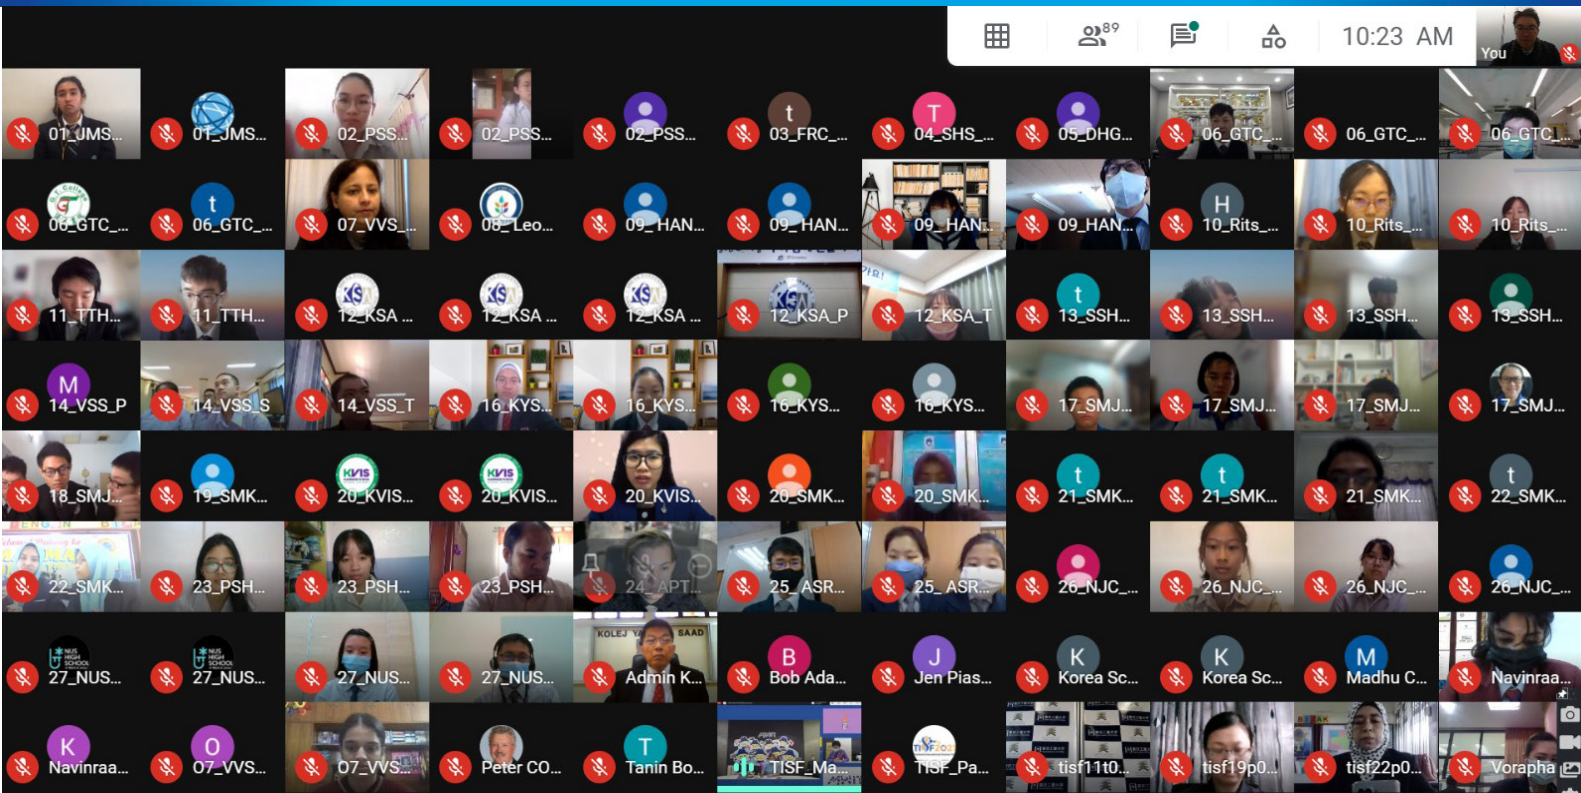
89

10:23 AM

You

01_UMS...
01_UMS...
02_PSS...
02_PSS...
02_PSS...
03_FRC_...
04_SHS_...
05_DHG...
06_GTC_...
06_GTC_...
06_GTC_...

06_GTC_...
06_GTC_...
07_VVS_...
08_Leo...
09_HAN...
09_HAN...
09_HAN...
09_HAN...
10_Rits_...
10_Rits_...
10_Rits_...

11_TTH...
11_TTH...
12_KSA ...
12_KSA ...
12_KSA ...
12_KSA_P
12_KSA_T
13_SSH...
13_SSH...
13_SSH...
13_SSH...

14_VSS_P
14_VSS_S
14_VSS_T
16_KYS...
16_KYS...
16_KYS...
16_KYS...
17_SMJ...
17_SMJ...
17_SMJ...
17_SMJ...

18_SMJ...
19_SMK...
20_KVIS...
20_KVIS...
20_KVIS...
20_SMK...
20_SMK...
21_SMK...
21_SMK...
21_SMK...
22_SMK...

22_SMK...
23_PSH...
23_PSH...
23_PSH...
24_APT...
25_ASR...
25_ASR...
26_NJC_...
26_NJC_...
26_NJC_...
26_NJC_...

27_NUS...
27_NUS...
27_NUS...
27_NUS...
Admin K...
Bob Ada...
Jen Pias...
Korea Sc...
Korea Sc...
Madhu C...
Navinraa...

Navinraa...
07_VVS...
07_VVS...
Peter CO...
Tanin Bo...
TISF_Ma...
TISF_Pa...
tisf11t0...
tisf19p0...
tisf22p0...
Vorapha